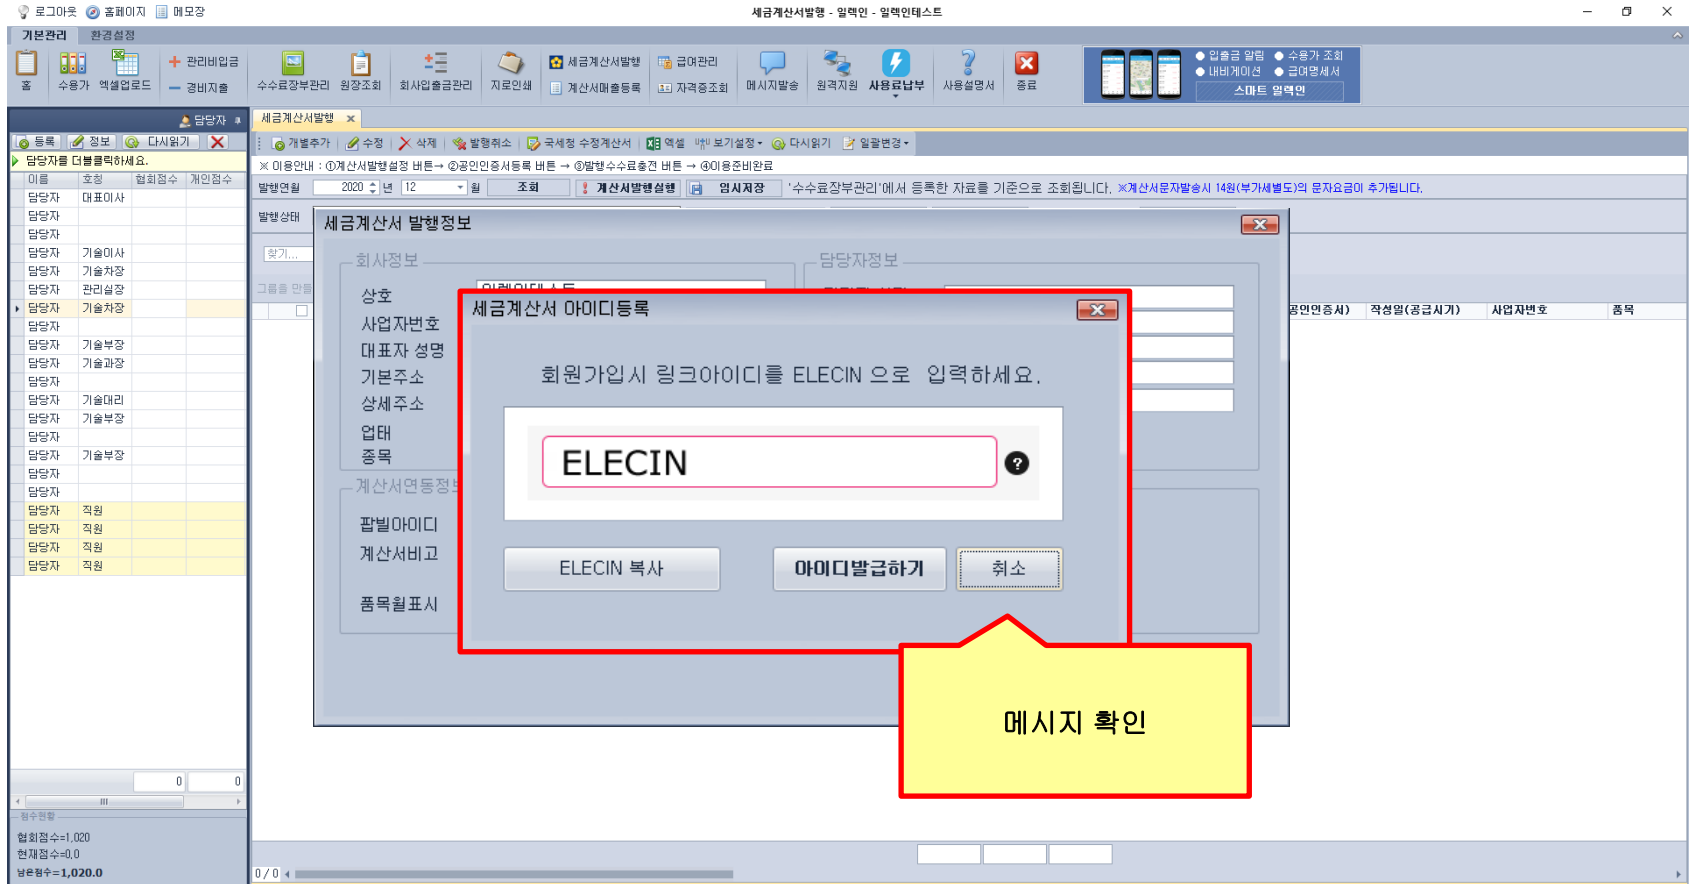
로그아웃 홈페이지 메모장

세금계산서발행 - 일렉인 - 일렉인테스트

기본관리 환경설정

홈 수용가 엑셀업로드 관리비입금 경비지출 수수료장부관리 원장조회 회사입출금관리 지로인쇄 세금계산서발행 계산서매출등록 급여관리 자격증조회 메시지발송 원격지원 사용료납부 사용설명서 종료

입출금 알림 수용가 조회 내비게이션 급여명세서 스마트 일렉인

담당자

등록 정보 다시읽기

담당자를 더블클릭하세요.

| 이름 | 호칭 | 협회점수 | 개인점수 |
|---|---|---|---|
| 담당자 | 대표이사 | | |
| 담당자 | | | |
| 담당자 | | | |
| 담당자 | 기술이사 | | |
| 담당자 | 기술차장 | | |
| 담당자 | 관리실장 | | |
| 담당자 | 기술차장 | | |
| 담당자 | | | |
| 담당자 | 기술부장 | | |
| 담당자 | 기술과장 | | |
| 담당자 | | | |
| 담당자 | 기술대리 | | |
| 담당자 | 기술부장 | | |
| 담당자 | | | |
| 담당자 | 기술부장 | | |
| 담당자 | | | |
| 담당자 | | | |
| 담당자 | 직원 | | |
| 담당자 | 직원 | | |
| 담당자 | 직원 | | |
| 담당자 | 직원 | | |

0 0

점수현황

협회점수=1,020
현재점수=0,0
남은점수=1,020.0

세금계산서발행

개별추가 수정 삭제 발행취소 국세청 수정계산서 엑셀 보기설정 다시읽기 일괄변경

※ 이용안내 : ①계산서발행설정 버튼→ ②공인인증서등록 버튼 → ③발행수수료충전 버튼 → ④이용준비완료

발행연월 2020 년 12 월 조회 계산서발행설정 임시저장 '수수료장부관리'에서 등록한 자료를 기준으로 조회됩니다. ※계산서문자발송시 14원(부가세별도)의 문자요금이 추가됩니다.

발행 상태

찾기...

그룹을 만들

공인인증서) 작성일(공급시기) 사업자번호 품목

세금계산서 발행정보

회사정보

상호 사업자번호 대표자 성명 기본주소 상세주소 업태 종목

계산서연동정보

팝빌아이디 계산서비고 품목월표시

담당자정보

세금계산서 아이디등록

회원가입시 링크아이디를 ELECIN 으로 입력하세요.

ELECIN

ELECIN 복사 아이디발급하기 취소

메시지 확인

0 / 0